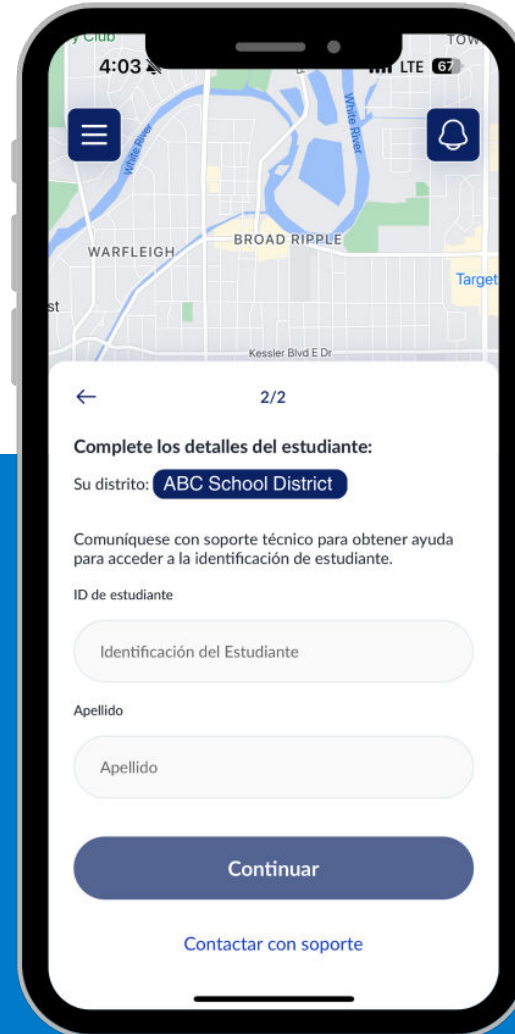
y Club
TOW
4:03
LTE 67
White River
White River
WARFLEIGH
BROAD RIPPLE
Target
st
Kessler Blvd E Dr

←
2/2

Complete los detalles del estudiante:

Su distrito: ABC School District

Comuníquese con soporte técnico para obtener ayuda para acceder a la identificación de estudiante.

ID de estudiante

Identificación del Estudiante

Apellido

Apellido

Continuar

Contactar con soporte